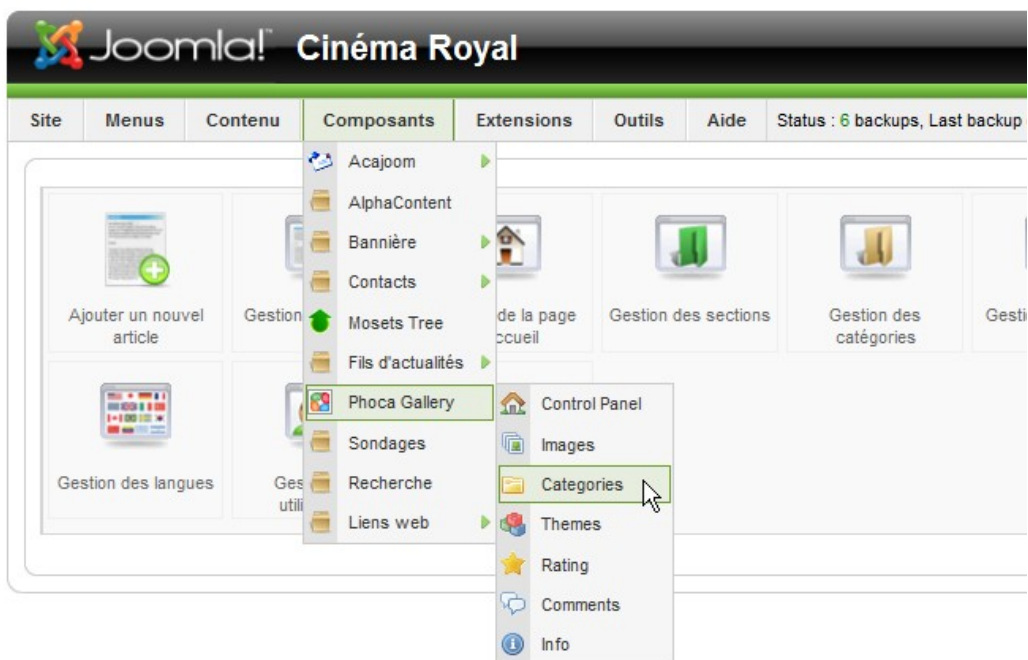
Joomla! Cinéma Royal

Site | Menus | Contenu | Composants | Extensions | Outils | Aide | Status : 6 backups, Last backup

Acajoom
AlphaContent
Bannière
Contacts
Mosets Tree
Fils d'actualités
Phoca Gallery
Sondages
Recherche
Liens web

Control Panel
Images
Categories
Themes
Rating
Comments
Info

Ajouter un nouvel article
Gestion
de la page accueil
Gestion des sections
Gestion des catégories
Gesti
Gestion des langues
Ges utili